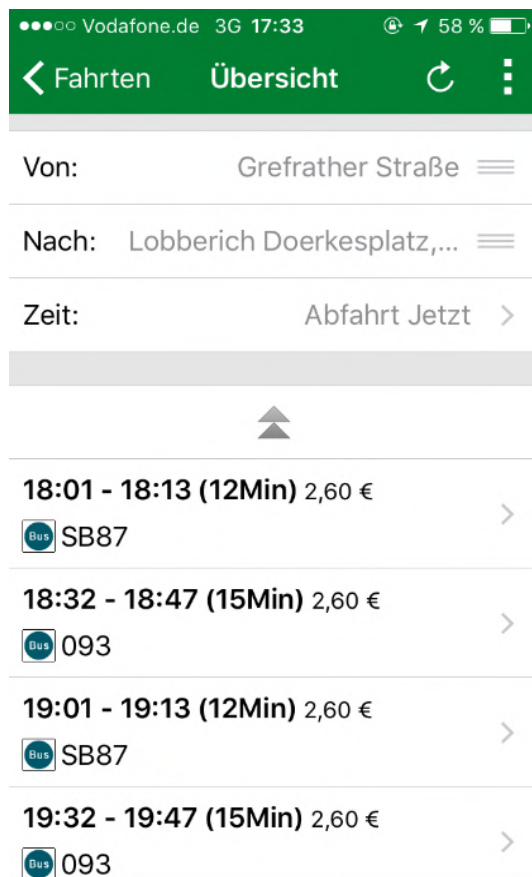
●●●○○ Vodafone.de 3G 17:33 58 %

Fahrten Übersicht

Von: Grefrather Straße

Nach: Lobberich Doerkesplatz,...

Zeit: Abfahrt Jetzt

18:01 - 18:13 (12Min) 2,60 €
Bus SB87

18:32 - 18:47 (15Min) 2,60 €
Bus 093

19:01 - 19:13 (12Min) 2,60 €
Bus SB87

19:32 - 19:47 (15Min) 2,60 €
Bus 093